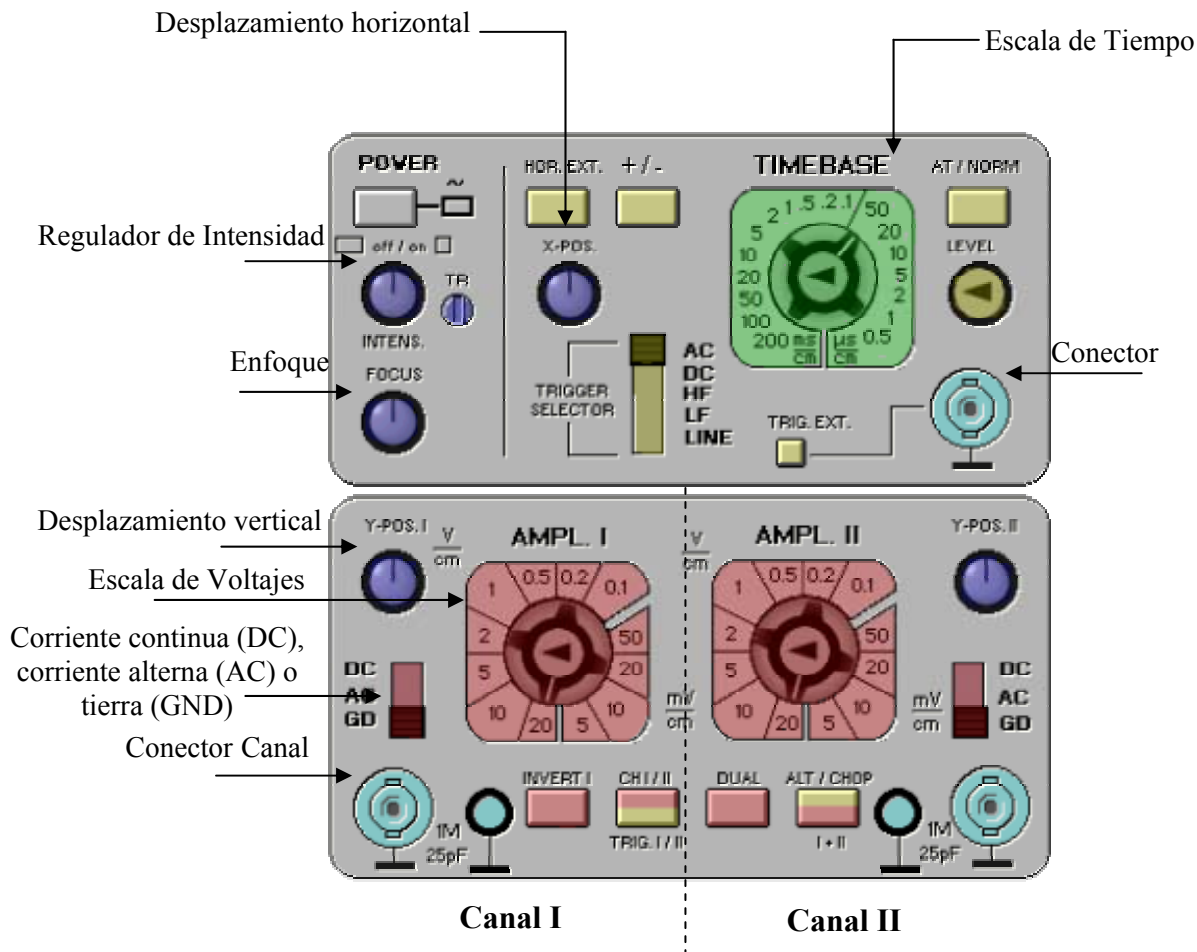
Desplazamiento horizontal

Escala de Tiempo

POVER

HOR. EXT.

+ / -

TIMEBASE

AT / NORM

Regulador de Intensidad

off / on

X-POS.

2 1.5 .2 .1 50

5 20

10 10

20 5

50 2

100 1

200 ms/cm µs/cm 0.5

LEVEL

TR

INTENS.

Enfoque

FOCUS

TRIGGER SELECTOR

AC
DC
HF
LF
LINE

Conector

TRIG. EXT.

Desplazamiento vertical

Y-POS. I

V/cm

AMPL. I

V/cm

AMPL. II

Y-POS. II

Escala de Voltajes

1 0.5 0.2 0.1

2 50

5 20

10 20 5 10

mV/cm

1 0.5 0.2 0.1

2 50

5 20

10 20 5 10

mV/cm

Corriente continua (DC), corriente alterna (AC) o tierra (GND)

DC
AC
GD

DC
AC
GD

Conector Canal

1M 25pF

INVERT I

CH I / II

TRIG. I / II

DUAL

ALT / CHOP

I + II

1M 25pF

Canal I

Canal II